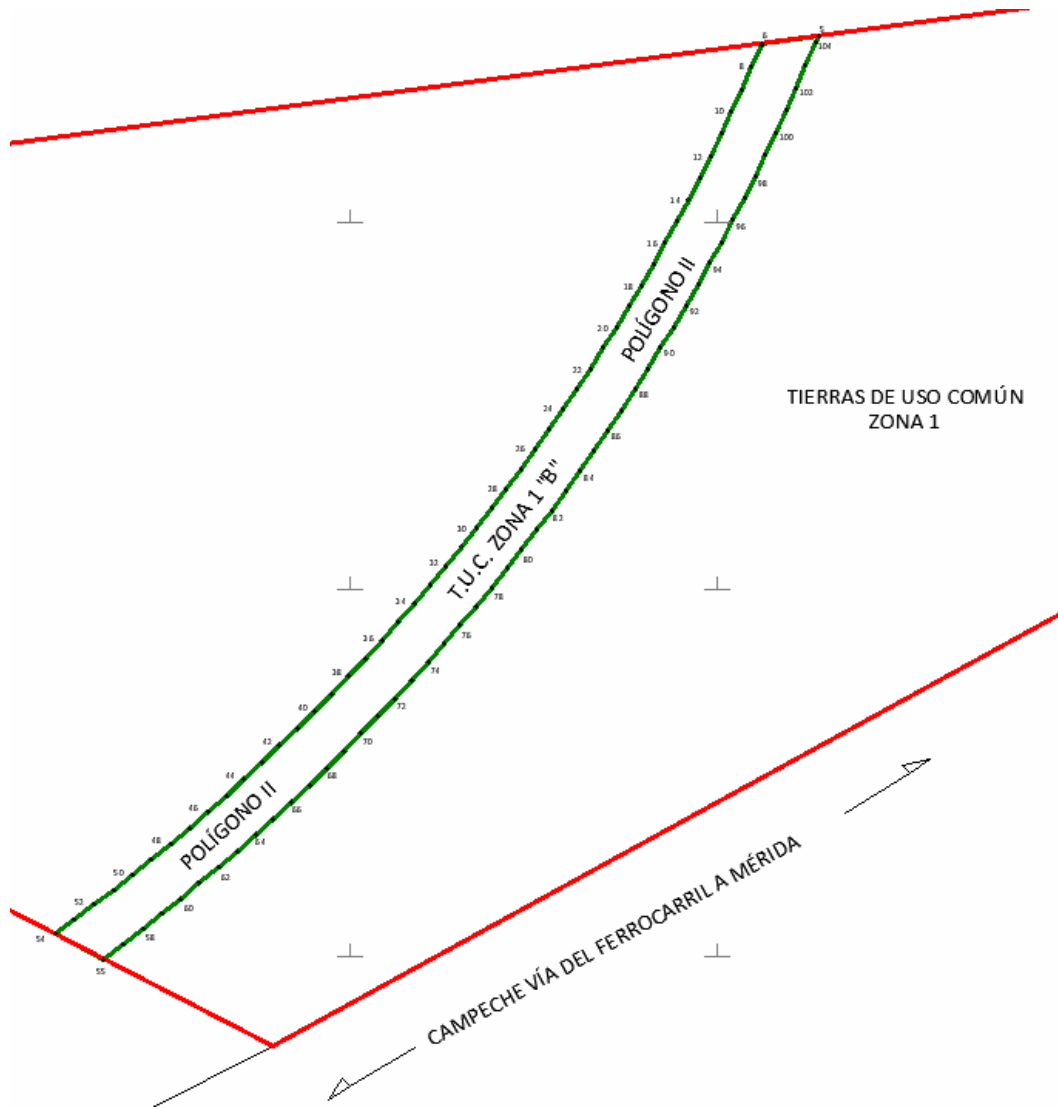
6
5
104
8
102
10
100
12
98
14
96
16
94
18
92
20
90
22
88
24
86
26
84
28
82
30
80
32
78
34
76
36
74
38
72
40
70
42
68
44
66
46
64
48
62
50
60
52
58
54
55

POLÍGONO II
T.U.C. ZONA 1 "B"
POLÍGONO II

TIERRAS DE USO COMÚN
ZONA 1

CAMPECHE VÍA DEL FERROCARRIL A MÉRIDA